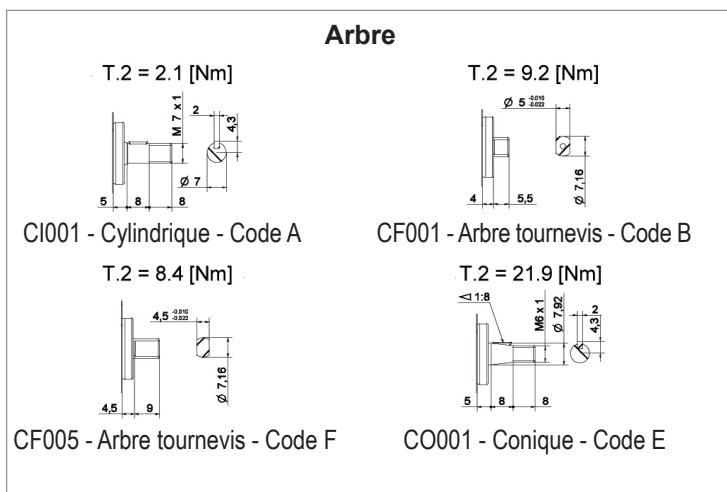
Arbre

T.2 = 2.1 [Nm]

M 7 x 1

2

4,3

Ø 7

5 8 8

CI001 - Cylindrique - Code A

T.2 = 9.2 [Nm]

Ø 5 $^{-0.010}_{-0.022}$

4 5,5

Ø 7,16

CF001 - Arbre tournevis - Code B

T.2 = 8.4 [Nm]

4,5 $^{-0.010}_{-0.022}$

Ø 7,16

4,5 9

CF005 - Arbre tournevis - Code F

T.2 = 21.9 [Nm]

◁ 1:8

M6 x 1

Ø 7,92

2

4,3

5 8 8

CO001 - Conique - Code E